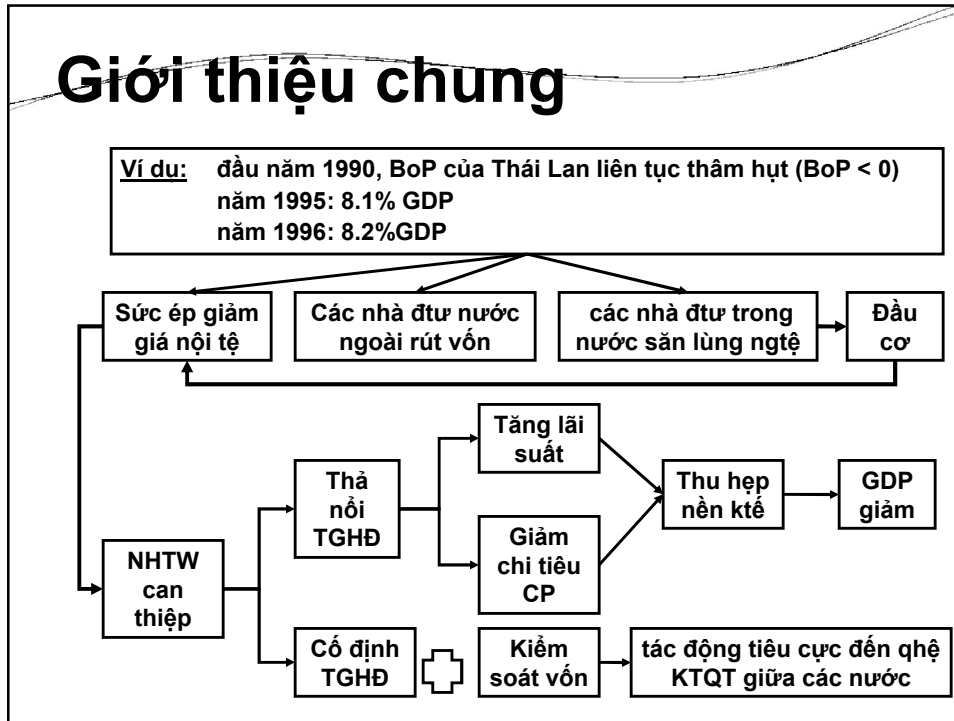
Giới thiệu chung

Ví dụ: đầu năm 1990, BoP của Thái Lan liên tục thâm hụt (BoP < 0)
năm 1995: 8.1% GDP
năm 1996: 8.2%GDP

Sức ép giảm giá nội tệ

Các nhà đtư nước ngoài rút vốn

các nhà đtư trong nước săn lùng ngtệ

Đầu cơ

NHTW can thiệp

Thả nổi TGHĐ

Tăng lãi suất

Giảm chi tiêu CP

Thu hẹp nền ktế

GDP giảm

Cố định TGHĐ

Kiểm soát vốn

tác động tiêu cực đến qhệ KTQT giữa các nước